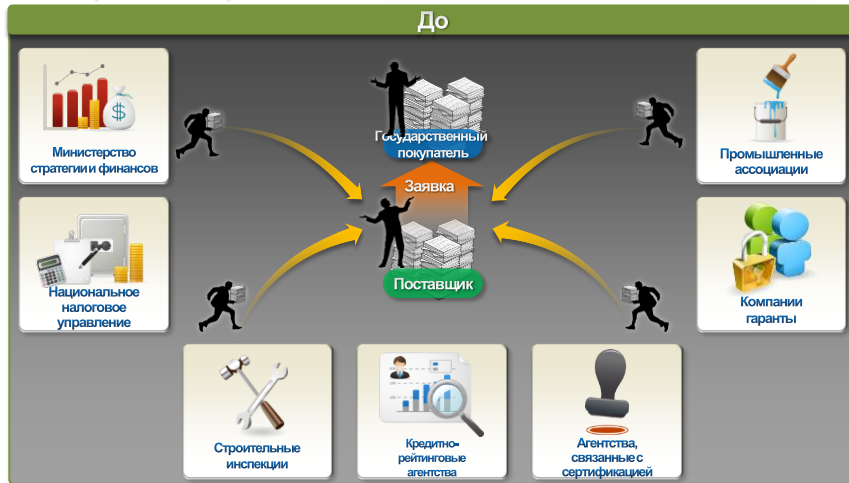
До

Министерство стратегии и финансов

Государственный покупатель

Промышленные ассоциации

Заявка

Национальное налоговое управление

Поставщик

Компании гаранты

Строительные инспекции

Кредитно-рейтинговые агентства

Агентства, связанные с сертификацией